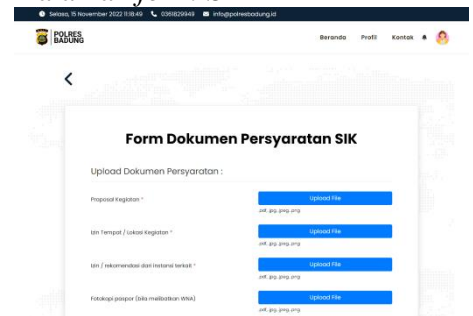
Selasa, 15 November 2022 11:18:49 0361829949 info@polresbadung.id

POLRES BADUNG

Beranda Profil Kontak

<

Form Dokumen Persyaratan SIK

Upload Dokumen Persyaratan :

Proposal Kegiatan *
Upload File
pdf, jpg, jpeg, png

Izin Tempat / Lokasi Kegiatan *
Upload File
pdf, jpg, jpeg, png

Izin / rekomendasi dari instansi terkait *
Upload File
pdf, jpg, jpeg, png

Fotokopi paspor (bila melibatkan WNA)
Upload File
pdf, jpg, jpeg, png